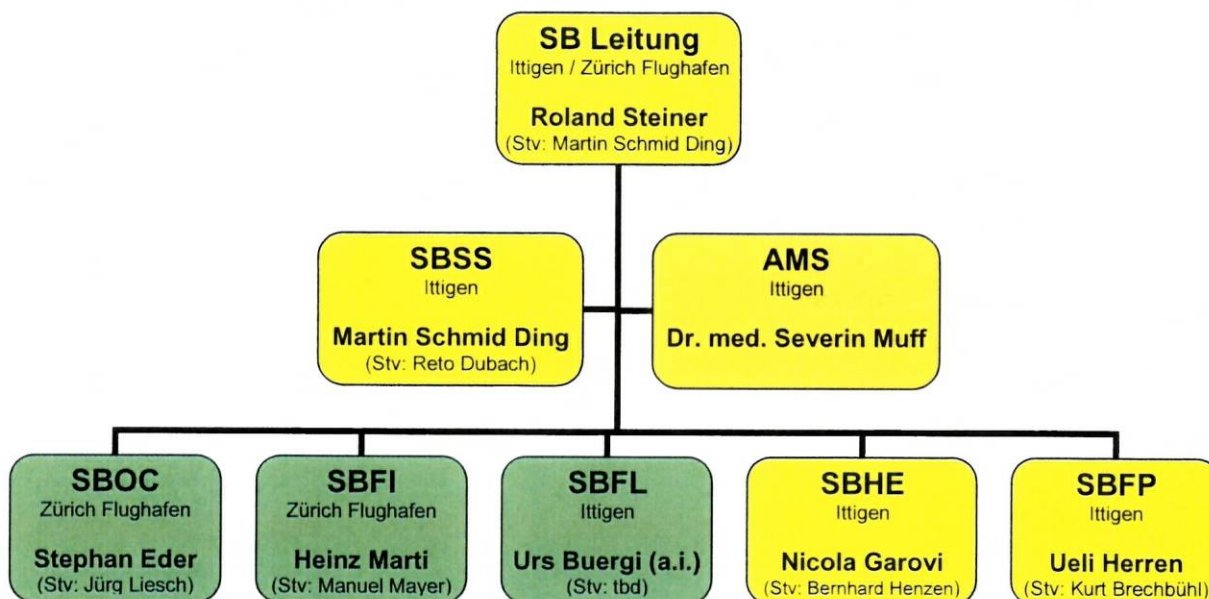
SB Leitung
Ittigen / Zürich Flughafen

Roland Steiner
(Stv: Martin Schmid Ding)

SBSS
Ittigen

Martin Schmid Ding
(Stv: Reto Dubach)

AMS
Ittigen

Dr. med. Severin Muff

SBOC
Zürich Flughafen

Stephan Eder
(Stv: Jürg Liesch)

SBFI
Zürich Flughafen

Heinz Marti
(Stv: Manuel Mayer)

SBFL
Ittigen

Urs Buergi (a.i.)
(Stv: tbd)

SBHE
Ittigen

Nicola Garovi
(Stv: Bernhard Henzen)

SBFP
Ittigen

Ueli Herren
(Stv: Kurt Brechbühl)